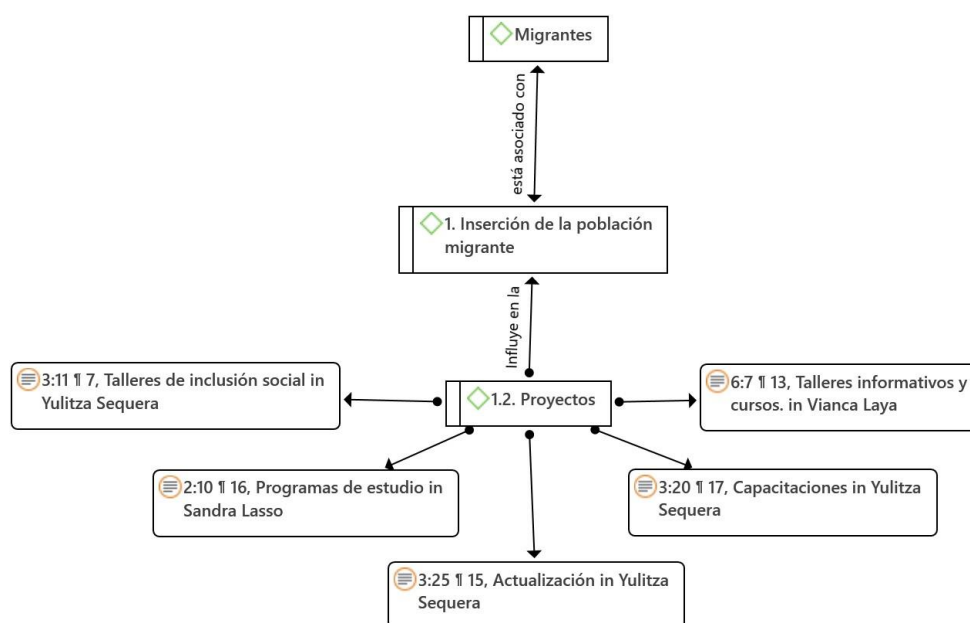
Migrantes

está asociado con

1. Inserción de la población migrante

Influye en la

3:11 ¶ 7, Talleres de inclusión social in Yulitza Sequera

1.2. Proyectos

6:7 ¶ 13, Talleres informativos y cursos. in Vianca Laya

2:10 ¶ 16, Programas de estudio in Sandra Lasso

3:20 ¶ 17, Capacitaciones in Yulitza Sequera

3:25 ¶ 15, Actualización in Yulitza Sequera